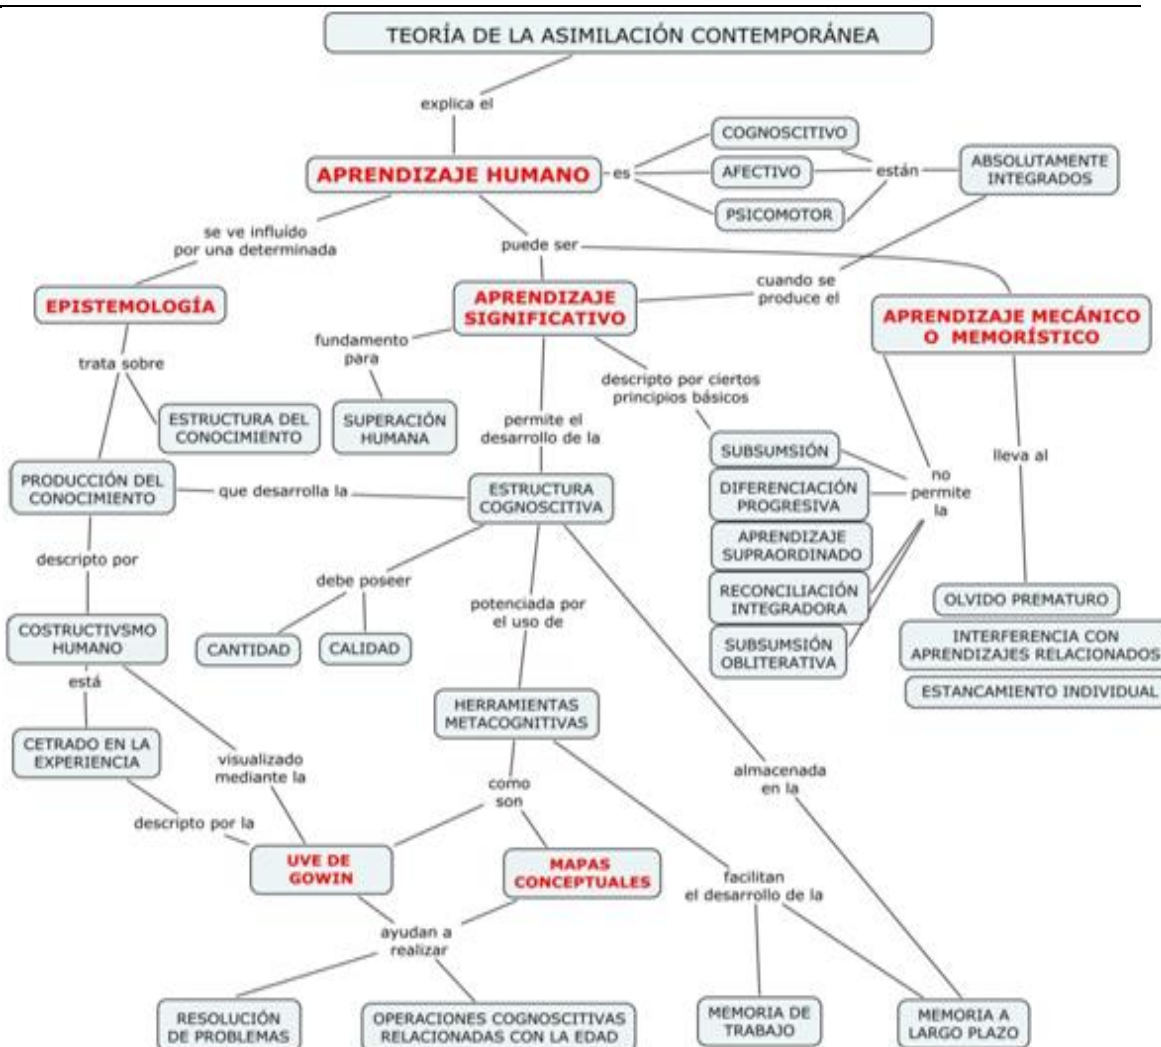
TEORÍA DE LA ASIMILACIÓN CONTEMPORÁNEA

explica el

APRENDIZAJE HUMANO

es

COGNOSCITIVO

AFECTIVO

PSICOMOTOR

están

ABSOLUTAMENTE INTEGRADOS

se ve influido por una determinada

puede ser

EPISTEMOLOGÍA

cuando se produce el

APRENDIZAJE SIGNIFICATIVO

APRENDIZAJE MECÁNICO O MEMORÍSTICO

trata sobre

fundamento para

ESTRUCTURA DEL CONOCIMIENTO

SUPERACIÓN HUMANA

permite el desarrollo de la

descripto por ciertos principios básicos

SUBSUMSIÓN

DIFERENCIACIÓN PROGRESIVA

APRENDIZAJE SUPRAORDINADO

RECONCILIACIÓN INTEGRADORA

SUBSUMSIÓN OBLITERATIVA

no permite la

lleva al

PRODUCCIÓN DEL CONOCIMIENTO

que desarrolla la

ESTRUCTURA COGNOSCITIVA

descripto por

debe poseer

CANTIDAD

CALIDAD

potenciada por el uso de

OLVIDO PREMATURO

INTERFERENCIA CON APRENDIZAJES RELACIONADOS

ESTANCAMIENTO INDIVIDUAL

COSTRUCTIVSMO HUMANO

está

CETRADO EN LA EXPERIENCIA

visualizado mediante la

HERRAMIENTAS METACOGNITIVAS

almacenada en la

como son

descripto por la

UVE DE GOWIN

MAPAS CONCEPTUALES

facilitan el desarrollo de la

ayudan a realizar

RESOLUCIÓN DE PROBLEMAS

OPERACIONES COGNOSCITIVAS RELACIONADAS CON LA EDAD

MEMORIA DE TRABAJO

MEMORIA A LARGO PLAZO